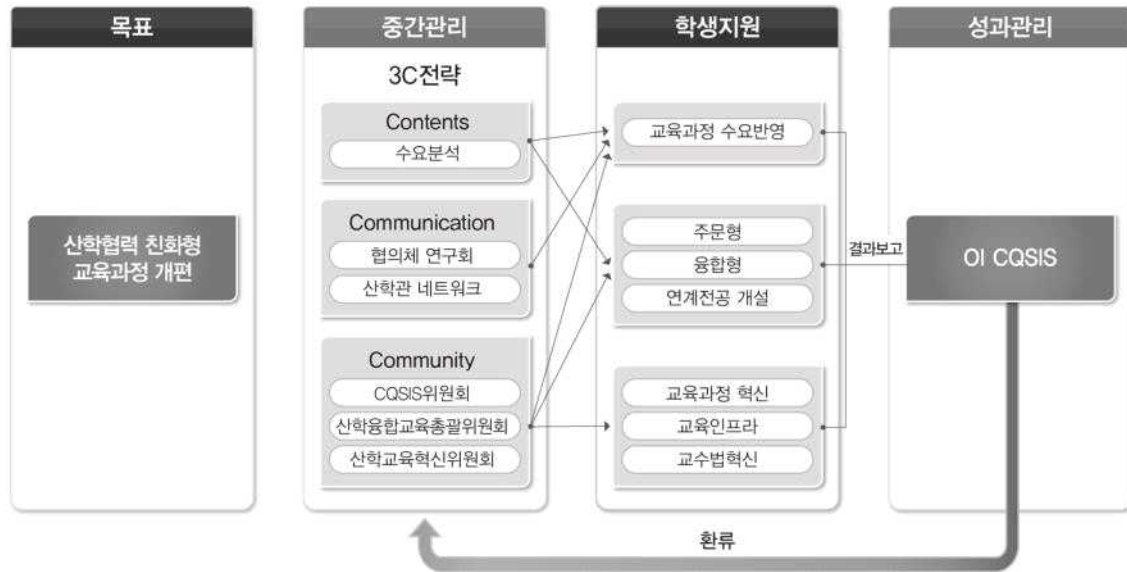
목표

산학협력 친화형 교육과정 개편

중간관리

3C전략

Contents

수요분석

Communication

협의체 연구회

산학관 네트워크

Community

CQSIS위원회

산학융합교육총괄위원회

산학교육혁신위원회

학생지원

교육과정 수요반영

주문형

융합형

연계전공 개설

교육과정 혁신

교육인프라

교수법혁신

결과보고

성과관리

OI CQSIS

환류